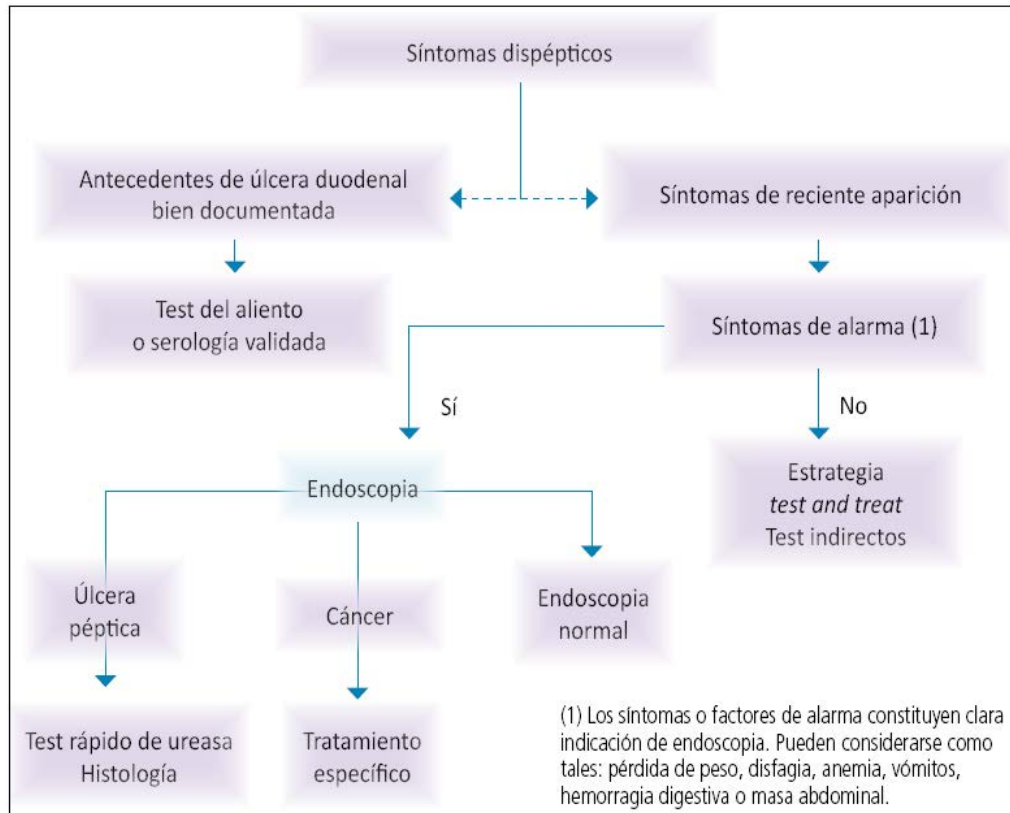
Síntomas dispépticos

Antecedentes de úlcera duodenal bien documentada

Síntomas de reciente aparición

Test del aliento o serología validada

Síntomas de alarma (1)

Sí

No

Endoscopia

Estrategia *test and treat* Test indirectos

Úlcera péptica

Cáncer

Endoscopia normal

Test rápido de ureasa Histología

Tratamiento específico

(1) Los síntomas o factores de alarma constituyen clara indicación de endoscopia. Pueden considerarse como tales: pérdida de peso, disfagia, anemia, vómitos, hemorragia digestiva o masa abdominal.